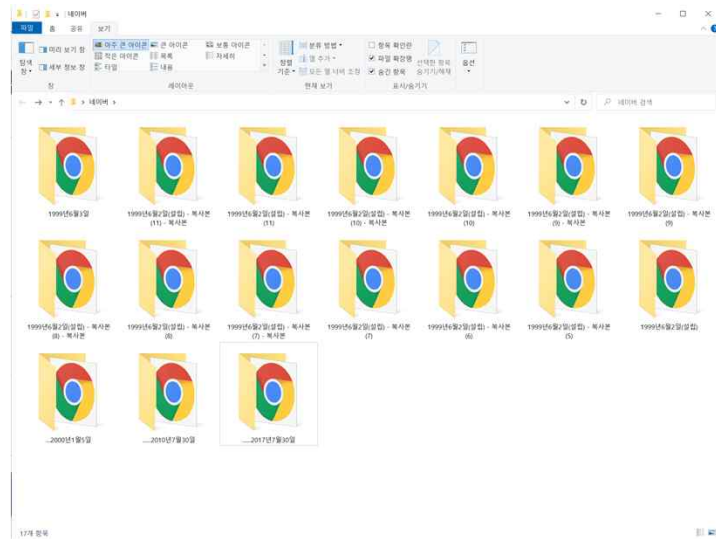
네이버

파일 홈 공유 보기

탐색 창 미리 보기 창 세부 정보 창
창

아주 큰 아이콘 큰 아이콘 보통 아이콘 작은 아이콘 목록 자세히 타일 내용
레이아웃

정렬 기준 분류 방법 열 추가 모든 열 너비 조정
현재 보기

항목 확인란 파일 확장명 숨긴 항목 선택한 항목 숨기기/해제
표시/숨기기

옵션

네이버

네이버 검색

1999년6월3일

1999년6월2일(설립) - 복사본 (11) - 복사본

1999년6월2일(설립) - 복사본 (11)

1999년6월2일(설립) - 복사본 (10) - 복사본

1999년6월2일(설립) - 복사본 (10)

1999년6월2일(설립) - 복사본 (9) - 복사본

1999년6월2일(설립) - 복사본 (9)

1999년6월2일(설립) - 복사본 (8) - 복사본

1999년6월2일(설립) - 복사본 (8)

1999년6월2일(설립) - 복사본 (7) - 복사본

1999년6월2일(설립) - 복사본 (7)

1999년6월2일(설립) - 복사본 (6)

1999년6월2일(설립) - 복사본 (5)

1999년6월2일(설립)

...2000년1월5일

.....2010년7월30일

.......2017년7월30일

17개 항목